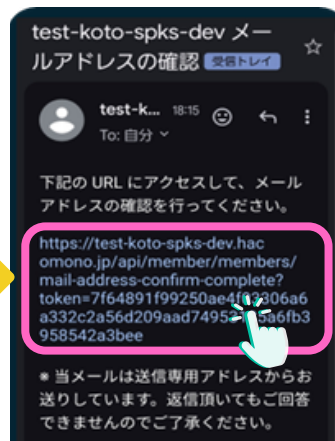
test-koto-spks-dev メールアドレスの確認 受信トレイ ☆

test-k... 18:15
To: 自分

下記の URL にアクセスして、メールアドレスの確認を行ってください。

https://test-koto-spks-dev.hacomono.jp/api/member/members/mail-address-confirm-complete?token=7f64891f99250ae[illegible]306a6a332c2a56d209aad7495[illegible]5a6fb3958542a3bee

※当メールは送信専用アドレスからお送りしています。返信頂いてもご回答できませんのでご了承ください。